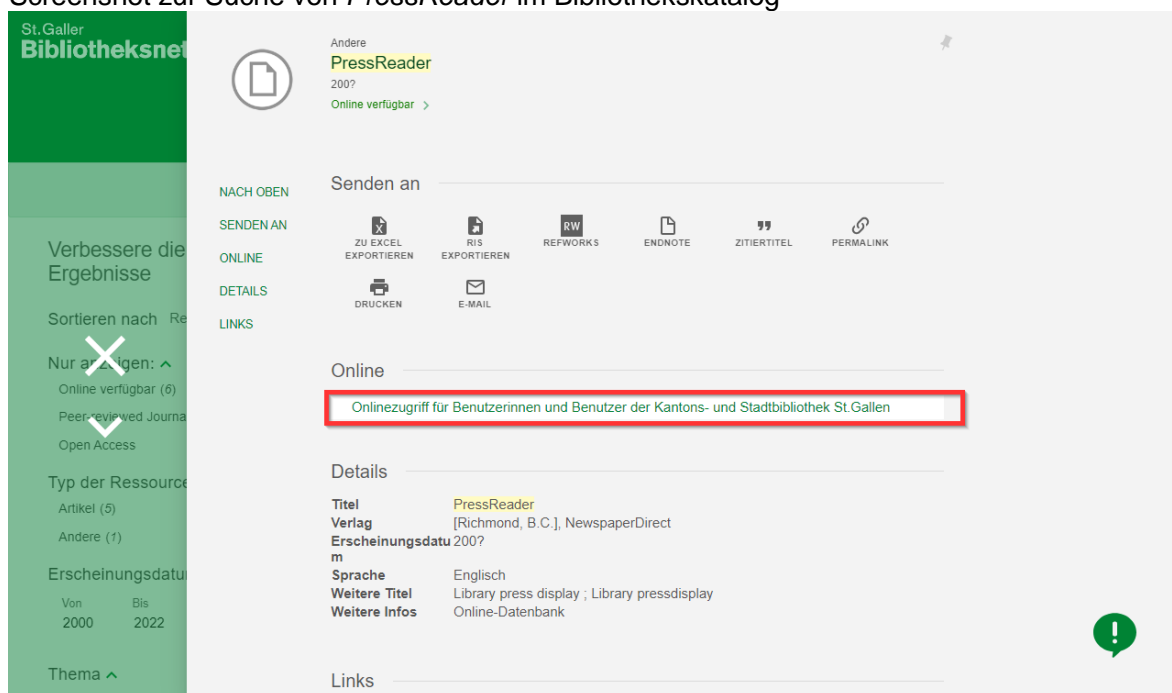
Screenshot zur Suche von *PressReader* im Bibliothekskatalog

St.Galler
Bibliotheksnet

Verbessere die Ergebnisse

Sortieren nach Re

Nur anzeigen: ^

Online verfügbar (6)

Peer-reviewed Journa

Open Access

Typ der Ressource

Artikel (5)

Andere (1)

Erscheinungsdatu

Von 2000

Bis 2022

Thema ^

Andere

PressReader

200?

Online verfügbar >

NACH OBEN

SENDEN AN

ONLINE

DETAILS

LINKS

Senden an

ZU EXCEL EXPORTIEREN

RIS EXPORTIEREN

REFWORKS

ENDNOTE

ZITIERTITEL

PERMALINK

DRUCKEN

E-MAIL

Online

Onlinezugriff für Benutzerinnen und Benutzer der Kantons- und Stadtbibliothek St.Gallen

Details

| | |
|---|---|
| Titel | PressReader |
| Verlag | [Richmond, B.C.], NewspaperDirect |
| Erscheinungsdatum | 200? |
| Sprache | Englisch |
| Weitere Titel | Library press display ; Library pressdisplay |
| Weitere Infos | Online-Datenbank |

Links